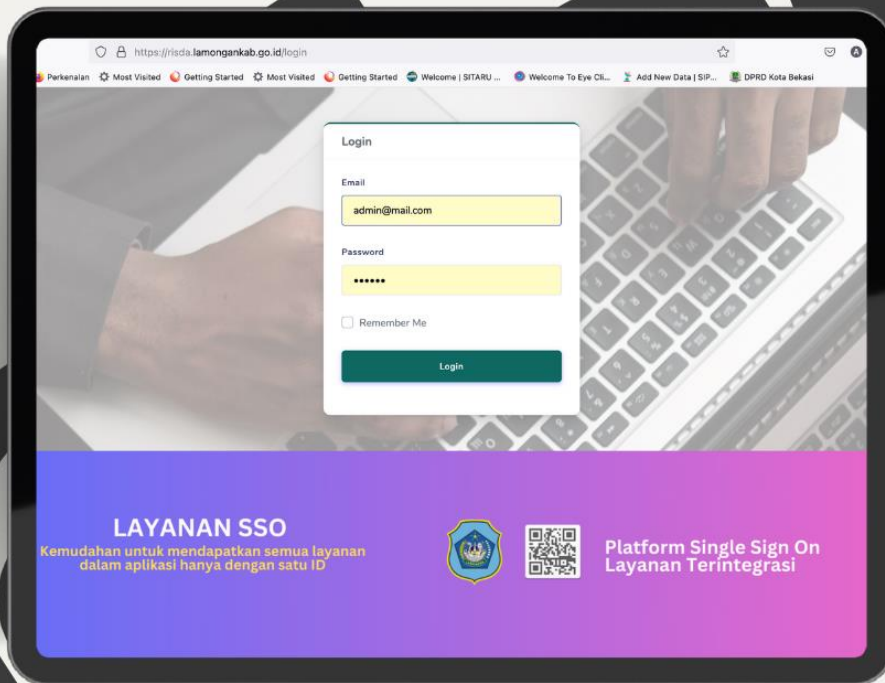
https://risda.lamongankab.go.id/login

Perkenalan Most Visited Getting Started Most Visited Getting Started Welcome | SITARU ... Welcome To Eye Cli... Add New Data | SIP... DPRD Kota Bekasi

Login

Email

admin@mail.com

Password

••••••

Remember Me

Login

LAYANAN SSO

Kemudahan untuk mendapatkan semua layanan dalam aplikasi hanya dengan satu ID

Platform Single Sign On Layanan Terintegrasi